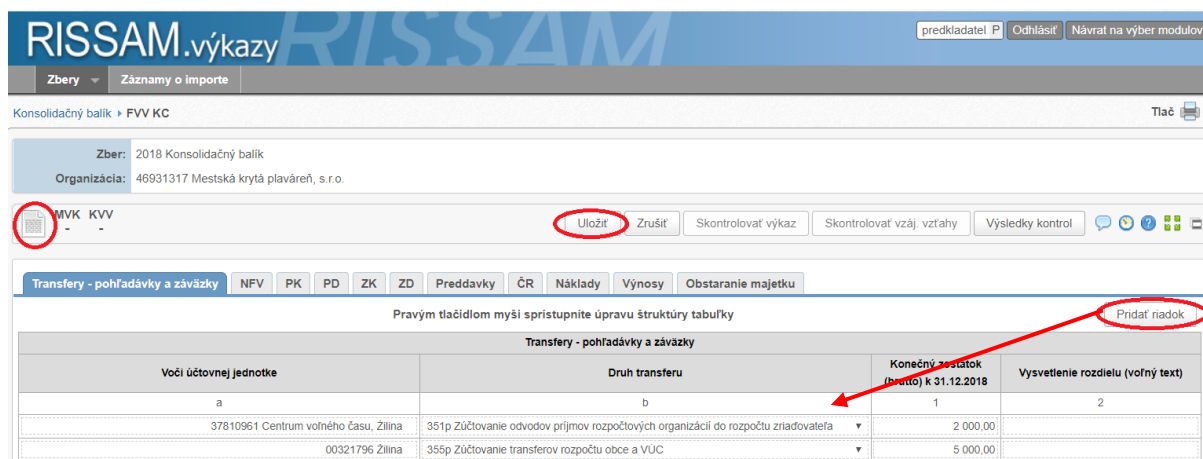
RISSAM.výkazy

predkladatel P | Odhlásiť | Návrat na výber modulov

Zbery | Záznamy o importe

Konsolidačný balík ▸ FVV KC

Tlač

Zber: 2018 Konsolidačný balík
Organizácia: 46931317 Mestská krytá plaváreň, s.r.o.

MVK -
KVV -

Uložiť | Zrušiť | Skontrolovať výkaz | Skontrolovať vzáj. vzťahy | Výsledky kontrol

Transfery - pohľadávky a záväzky | NFV | PK | PD | ZK | ZD | Preddavky | ČR | Náklady | Výnosy | Obstaranie majetku

Pravým tlačidlom myši sprístupnite úpravu štruktúry tabuľky

Pridať riadok

| Transfery - pohľadávky a záväzky | | | |
|---|---|---|---|
| Voči účtovnej jednotke | Druh transferu | Konečný zostatok (brutto) k 31.12.2018 | Vysvetlenie rozdielu (voľný text) |
| a | b | 1 | 2 |
| 37810961 Centrum voľného času, Žilina | 351p Zúčtovanie odvodov príjmov rozpočtových organizácií do rozpočtu zriaďovateľa | 2 000,00 | |
| 00321796 Žilina | 355p Zúčtovanie transferov rozpočtu obce a VÚC | 5 000,00 | |